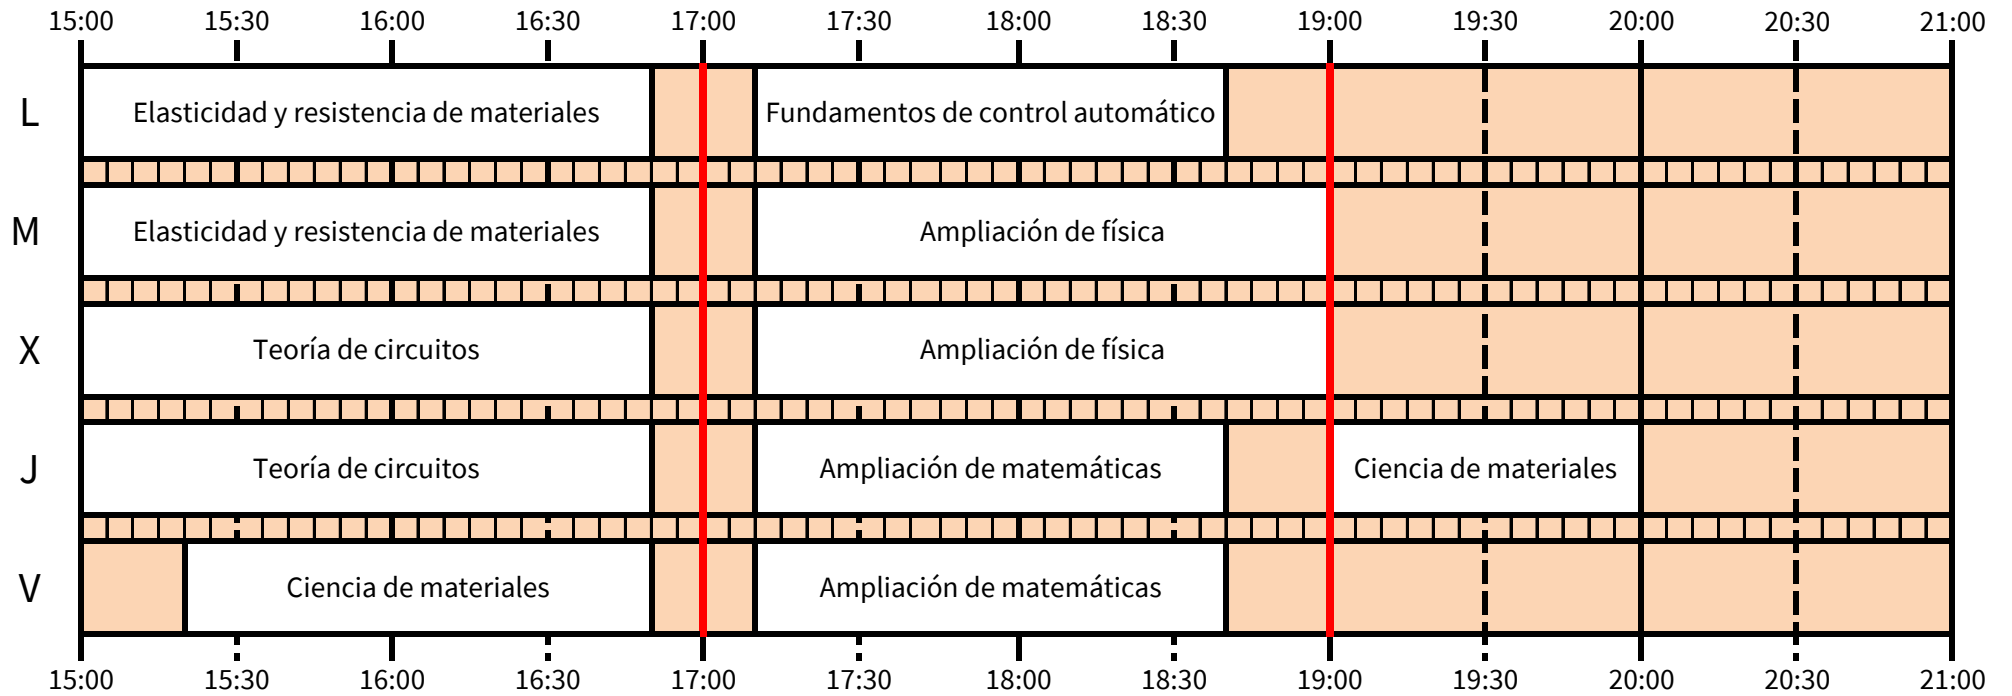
15:00 15:30 16:00 16:30 17:00 17:30 18:00 18:30 19:00 19:30 20:00 20:30 21:00

| | 15:00–16:50 | 17:10–18:50 / 19:00 | 19:00–20:00 |
|---|---|---|---|
| L | Elasticidad y resistencia de materiales | Fundamentos de control automático | |
| M | Elasticidad y resistencia de materiales | Ampliación de física | |
| X | Teoría de circuitos | Ampliación de física | |
| J | Teoría de circuitos | Ampliación de matemáticas | Ciencia de materiales |
| V | Ciencia de materiales | Ampliación de matemáticas | |

15:00 15:30 16:00 16:30 17:00 17:30 18:00 18:30 19:00 19:30 20:00 20:30 21:00